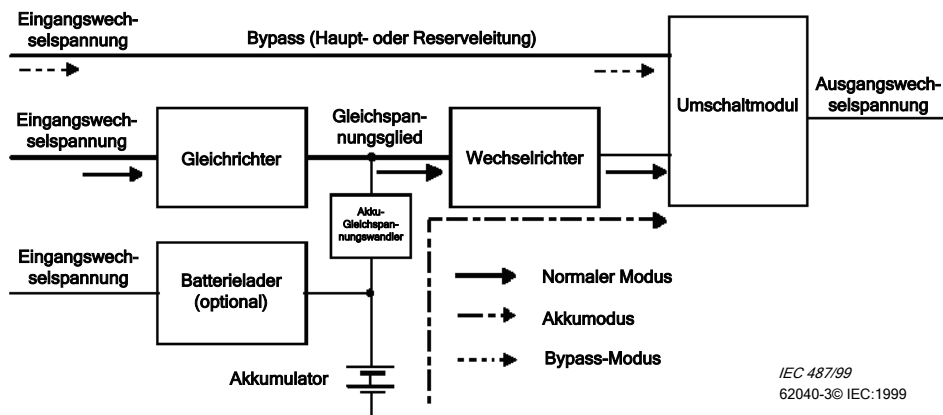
Eingangswechselspannung

Bypass (Haupt- oder Reserveleitung)

Umschaltmodul

Ausgangswechselspannung

Eingangswechselspannung

Gleichrichter

Gleichspannungsglied

Wechselrichter

Akku-Gleichspannungswandler

Eingangswechselspannung

Batterielader (optional)

Normaler Modus

Akkumodus

Bypass-Modus

Akkumulator

IEC 487/99
62040-3© IEC:1999